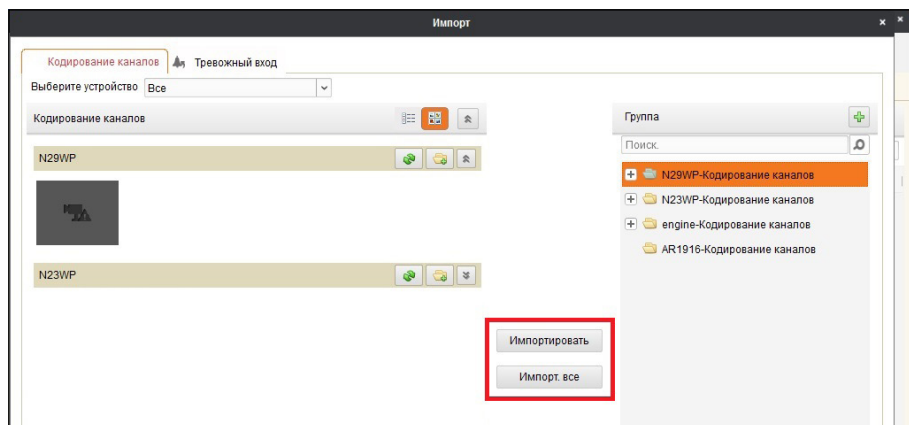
Импорт

Кодирование каналов | Тревожный вход

Выберите устройство Все

Кодирование каналов

N29WP

N23WP

Импортировать

Импорт. все

Группа

Поиск.

N29WP-Кодирование каналов

N23WP-Кодирование каналов

engine-Кодирование каналов

AR1916-Кодирование каналов